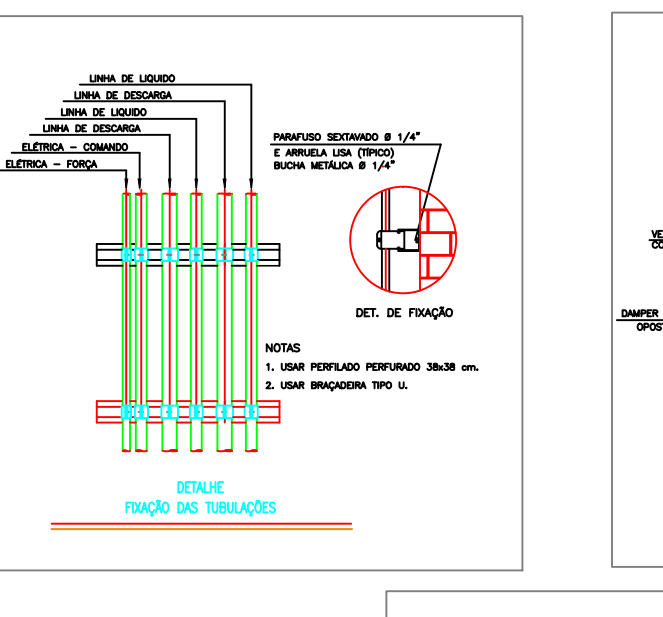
LINHA DE LIQUIDO
LINHA DE DESCARGA
LINHA DE LIQUIDO
LINHA DE DESCARGA
ELÉTRICA – COMANDO
ELÉTRICA – FORÇA

PARAFUSO SEXTAVADO Ø 1/4"
E ARRUELA LISA (TÍPICO)
BUCHA METÁLICA Ø 1/4"

DET. DE FIXAÇÃO

NOTAS
1. USAR PERFILADO PERFURADO 38x38 cm.
2. USAR BRAÇADEIRA TIPO U.

DETALHE
FIXAÇÃO DAS TUBULAÇÕES

VE
CO

DAMPER
OPOST